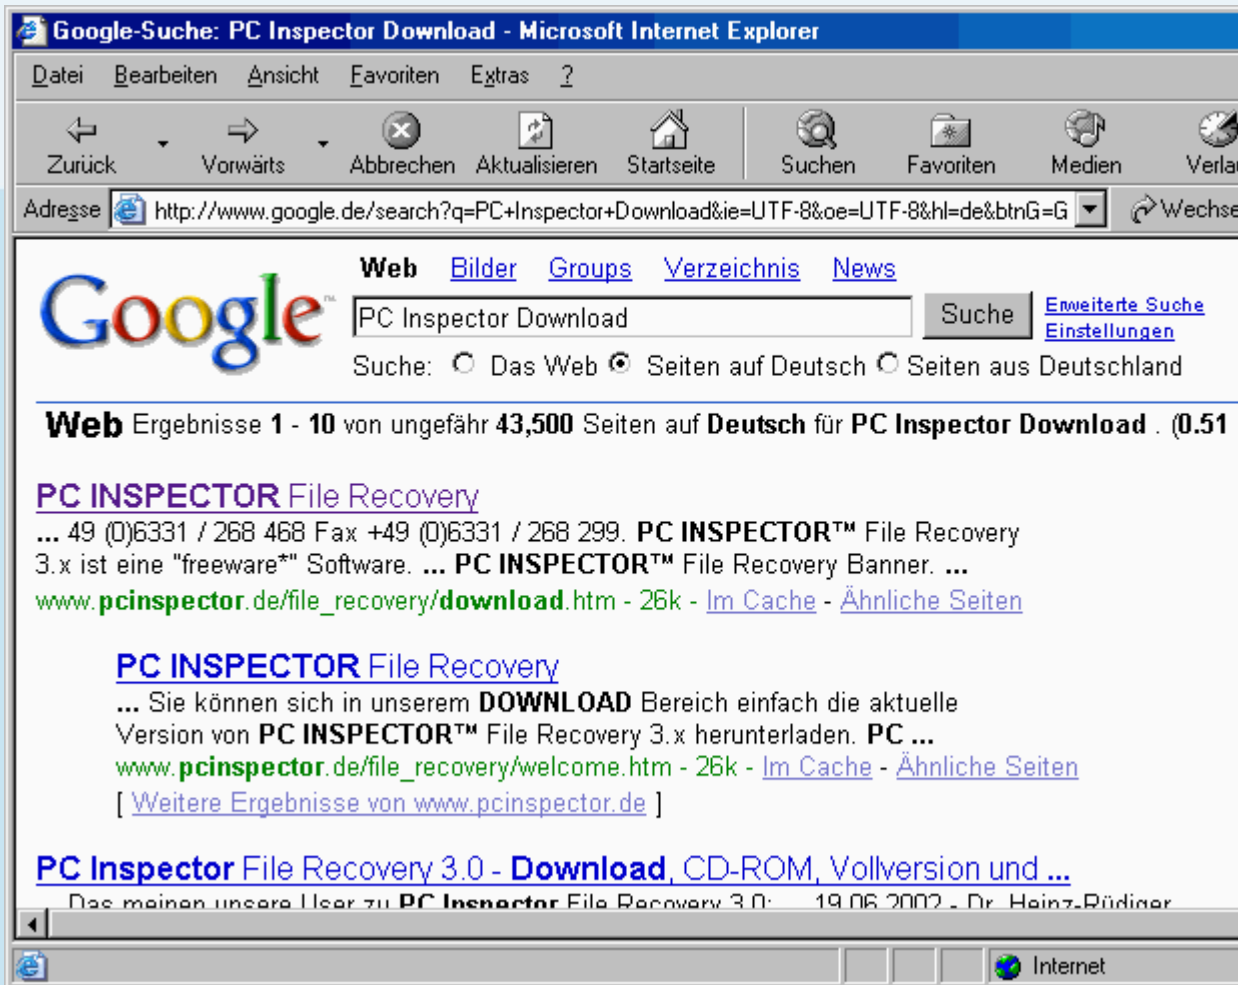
Google-Suche: PC Inspector Download - Microsoft Internet Explorer

Datei Bearbeiten Ansicht Favoriten Extras ?

Zurück Vorwärts Abbrechen Aktualisieren Startseite Suchen Favoriten Medien Verla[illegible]

Adresse http://www.google.de/search?q=PC+Inspector+Download&ie=UTF-8&oe=UTF-8&hl=de&btnG=G Wechse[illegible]

Google

Web Bilder Groups Verzeichnis News

PC Inspector Download Suche

Erweiterte Suche
Einstellungen

Suche: Das Web Seiten auf Deutsch Seiten aus Deutschland

Web Ergebnisse 1 - 10 von ungefähr 43,500 Seiten auf Deutsch für PC Inspector Download . (0.51

PC INSPECTOR File Recovery
... 49 (0)6331 / 268 468 Fax +49 (0)6331 / 268 299. PC INSPECTOR™ File Recovery 3.x ist eine "freeware*" Software. ... PC INSPECTOR™ File Recovery Banner. ...
www.pcinspector.de/file_recovery/download.htm - 26k - Im Cache - Ähnliche Seiten

PC INSPECTOR File Recovery
... Sie können sich in unserem DOWNLOAD Bereich einfach die aktuelle Version von PC INSPECTOR™ File Recovery 3.x herunterladen. PC ...
www.pcinspector.de/file_recovery/welcome.htm - 26k - Im Cache - Ähnliche Seiten
[ Weitere Ergebnisse von www.pcinspector.de ]

PC Inspector File Recovery 3.0 - Download, CD-ROM, Vollversion und ...
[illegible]

Internet